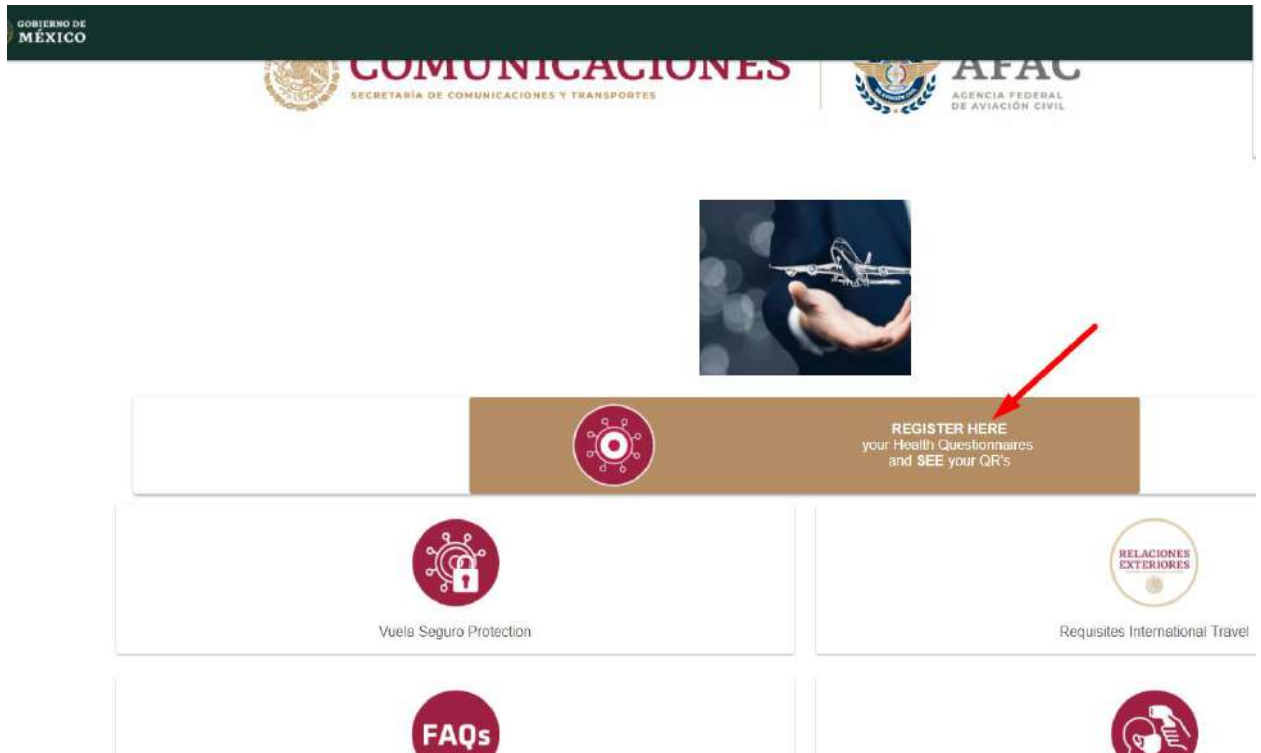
GOBIERNO DE
MÉXICO

COMUNICACIONES
SECRETARÍA DE COMUNICACIONES Y TRANSPORTES

AFAC
AGENCIA FEDERAL DE AVIACIÓN CIVIL

REGISTER HERE
your Health Questionnaires
and SEE your QR's

Vuela Seguro Protection

RELACIONES EXTERIORES

Requisites International Travel

FAQs